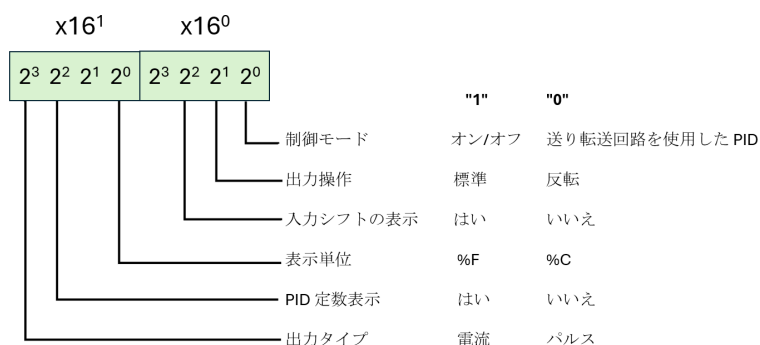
x$16^1$ x$16^0$

$2^3$ $2^2$ $2^1$ $2^0$ $2^3$ $2^2$ $2^1$ $2^0$

"1" "0"

制御モード オン/オフ 送り転送回路を使用した PID

出力操作 標準 反転

入力シフトの表示 はい いいえ

表示単位 %F %C

PID 定数表示 はい いいえ

出力タイプ 電流 パルス